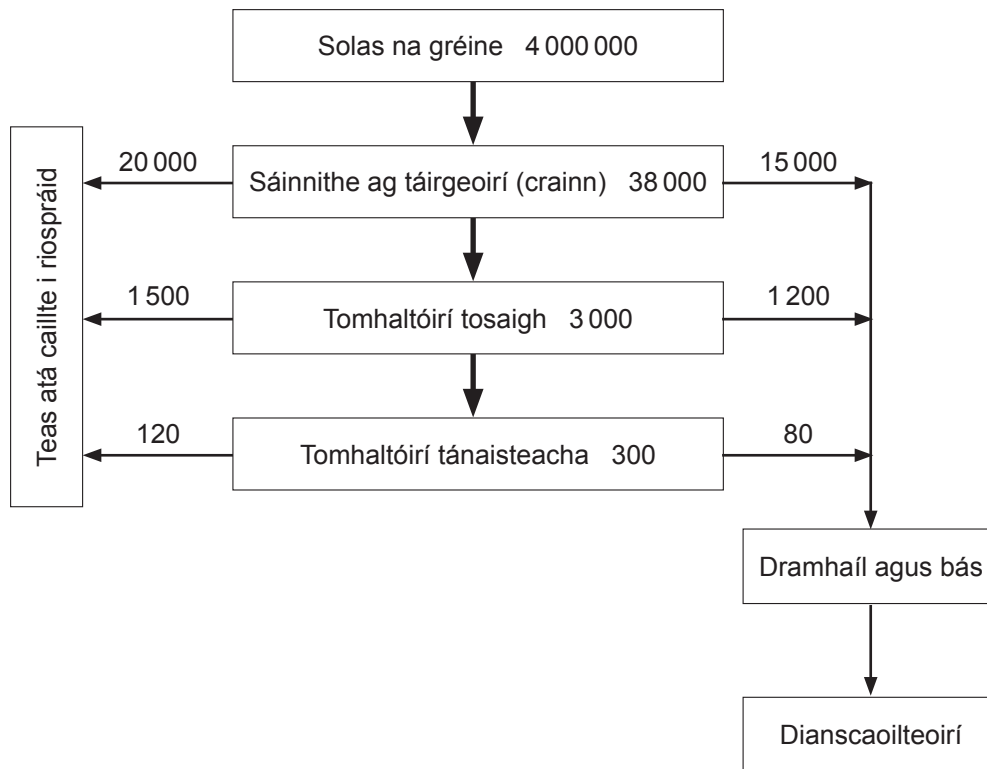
Solas na gréine 4 000 000

Teas atá caillte i riospráid

20 000

Sáinnithe ag táirgeoirí (crainn) 38 000

15 000

1 500

Tomhaltóirí tosaigh 3 000

1 200

120

Tomhaltóirí tánaisteacha 300

80

Dramhaíl agus bás

Dianscaoilteoirí